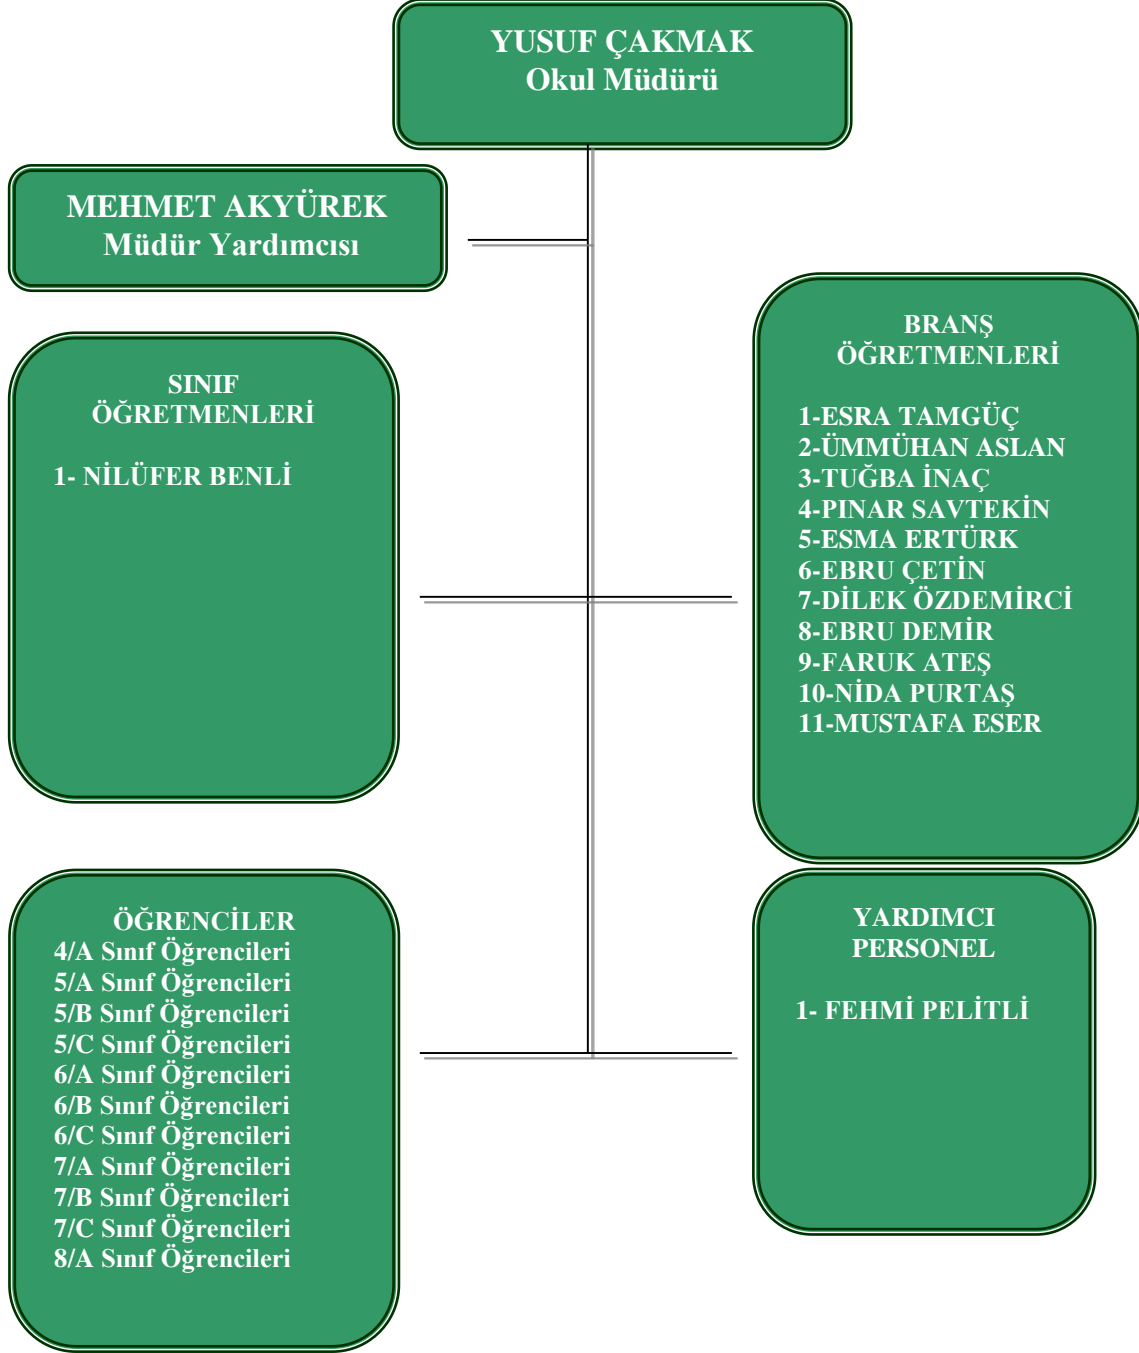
YUSUF ÇAKMAK
Okul Müdürü

MEHMET AKYÜREK
Müdür Yardımcısı

SINIF
ÖĞRETMENLERİ

1- NİLÜFER BENLİ

BRANŞ
ÖĞRETMENLERİ

1-ESRA TAMGÜÇ
2-ÜMMÜHAN ASLAN
3-TUĞBA İNAÇ
4-PINAR SAVTEKİN
5-ESMA ERTÜRK
6-EBRU ÇETİN
7-DİLEK ÖZDEMİRCİ
8-EBRU DEMİR
9-FARUK ATEŞ
10-NİDA PURTAŞ
11-MUSTAFA ESER

ÖĞRENCİLER
4/A Sınıf Öğrencileri
5/A Sınıf Öğrencileri
5/B Sınıf Öğrencileri
5/C Sınıf Öğrencileri
6/A Sınıf Öğrencileri
6/B Sınıf Öğrencileri
6/C Sınıf Öğrencileri
7/A Sınıf Öğrencileri
7/B Sınıf Öğrencileri
7/C Sınıf Öğrencileri
8/A Sınıf Öğrencileri

YARDIMCI
PERSONEL

1- FEHMİ PELİTLİ